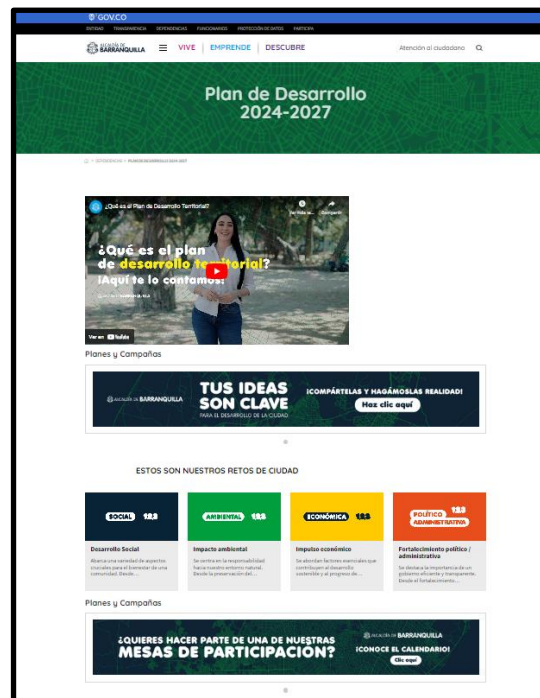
GOV.CO

ENTIDAD TRANSPARENCIA DEPENDENCIAS FUNCIONARIOS PROTECCIÓN DE DATOS PARTICIPA

ALCALDÍA DE BARRANQUILLA VIVE | EMPRENDE | DESCUBRE Atención al ciudadano

Plan de Desarrollo 2024-2027

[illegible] > PLAN DE DESARROLLO 2024-2027

¿Qué es el Plan de Desarrollo Territorial?

Ver más tarde Compartir

¿Qué es el plan de desarrollo territorial? ¡Aquí te lo contamos!

ALCALDÍA DE BARRANQUILLA

Ver en YouTube

Planes y Campañas

ALCALDÍA DE BARRANQUILLA TUS IDEAS SON CLAVE PARA EL DESARROLLO DE LA CIUDAD ¡COMPÁRTELAS Y HAGÁMOSLAS REALIDAD! Haz clic aquí

ESTOS SON NUESTROS RETOS DE CIUDAD

SOCIAL 1.2.3

Desarrollo Social

Abarca una variedad de aspectos cruciales para el bienestar de una comunidad. Desde...

AMBIENTAL 1.2.3

Impacto ambiental

Se centra en la responsabilidad hacia nuestro entorno natural. Desde la preservación del...

ECONÓMICA 1.2.3

Impulso económico

Se abordan factores esenciales que contribuyen al desarrollo sostenible y al progreso de...

POLÍTICO ADMINISTRATIVA 1.2.3

Fortalecimiento político / administrativo

Se destaca la importancia de un gobierno eficiente y transparente. Desde el fortalecimiento...

Planes y Campañas

¿QUIERES HACER PARTE DE UNA DE NUESTRAS MESAS DE PARTICIPACIÓN? ALCALDÍA DE BARRANQUILLA ¡CONOCE EL CALENDARIO! Clic aquí